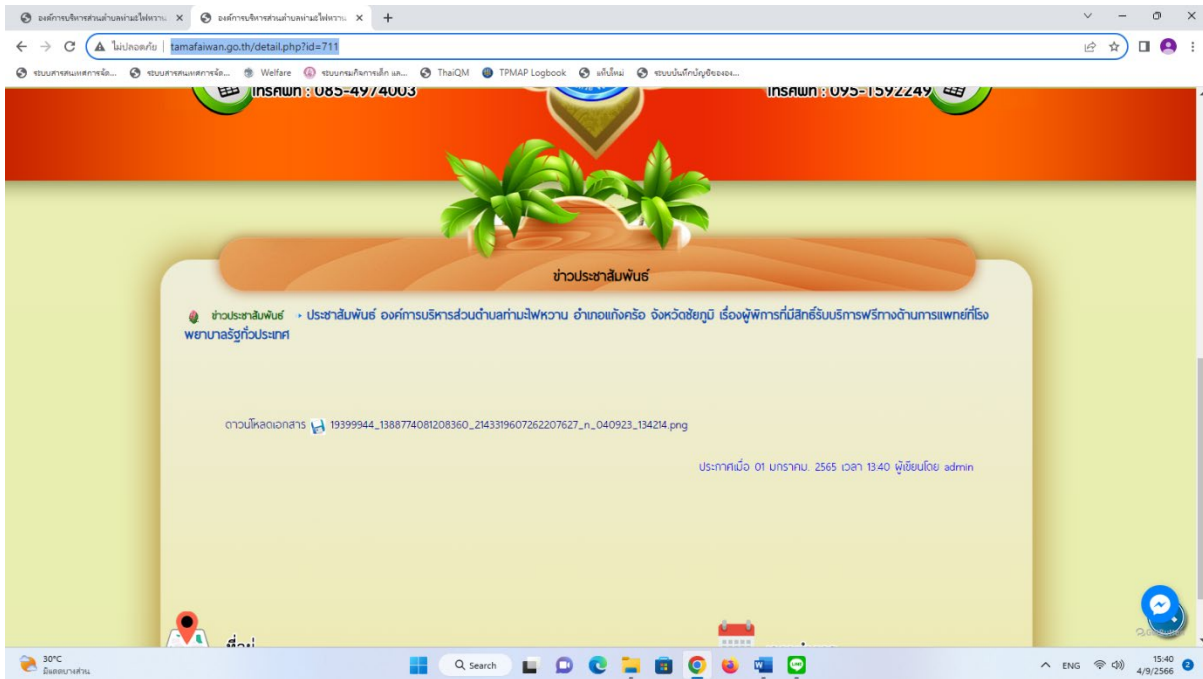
องค์การบริหารส่วนตำบลท่ามะไฟหวาน ×
องค์การบริหารส่วนตำบลท่ามะไฟหวาน ×
+

ไม่ปลอดภัย | tamafaiwan.go.th/detail.php?id=711

ระบบสารสนเทศการจัด... ระบบสารสนเทศการจัด... Welfare ระบบกรมกิจการเด็ก และ... ThaiQM TPMAP Logbook แท็บใหม่ ระบบบันทึกบัญชีขององ...

โทรศัพท์ : 085-4974003
โทรศัพท์ : 095-1592249

ข่าวประชาสัมพันธ์

ข่าวประชาสัมพันธ์ › ประชาสัมพันธ์ องค์การบริหารส่วนตำบลท่ามะไฟหวาน อำเภอแก้งคร้อ จังหวัดชัยภูมิ เรื่องผู้พิการที่มีสิทธิ์รับบริการฟรีทางด้านการแพทย์ที่โรงพยาบาลรัฐทั่วประเทศ

ดาวน์โหลดเอกสาร 19399944_1388774081208360_2143319607262207627_n_040923_134214.png

ประกาศเมื่อ 01 มกราคม. 2565 เวลา 13:40 ผู้เขียนโดย admin

ที่อยู่

30°C
มีแดดบางส่วน
Search
ENG
15:40
4/9/2566